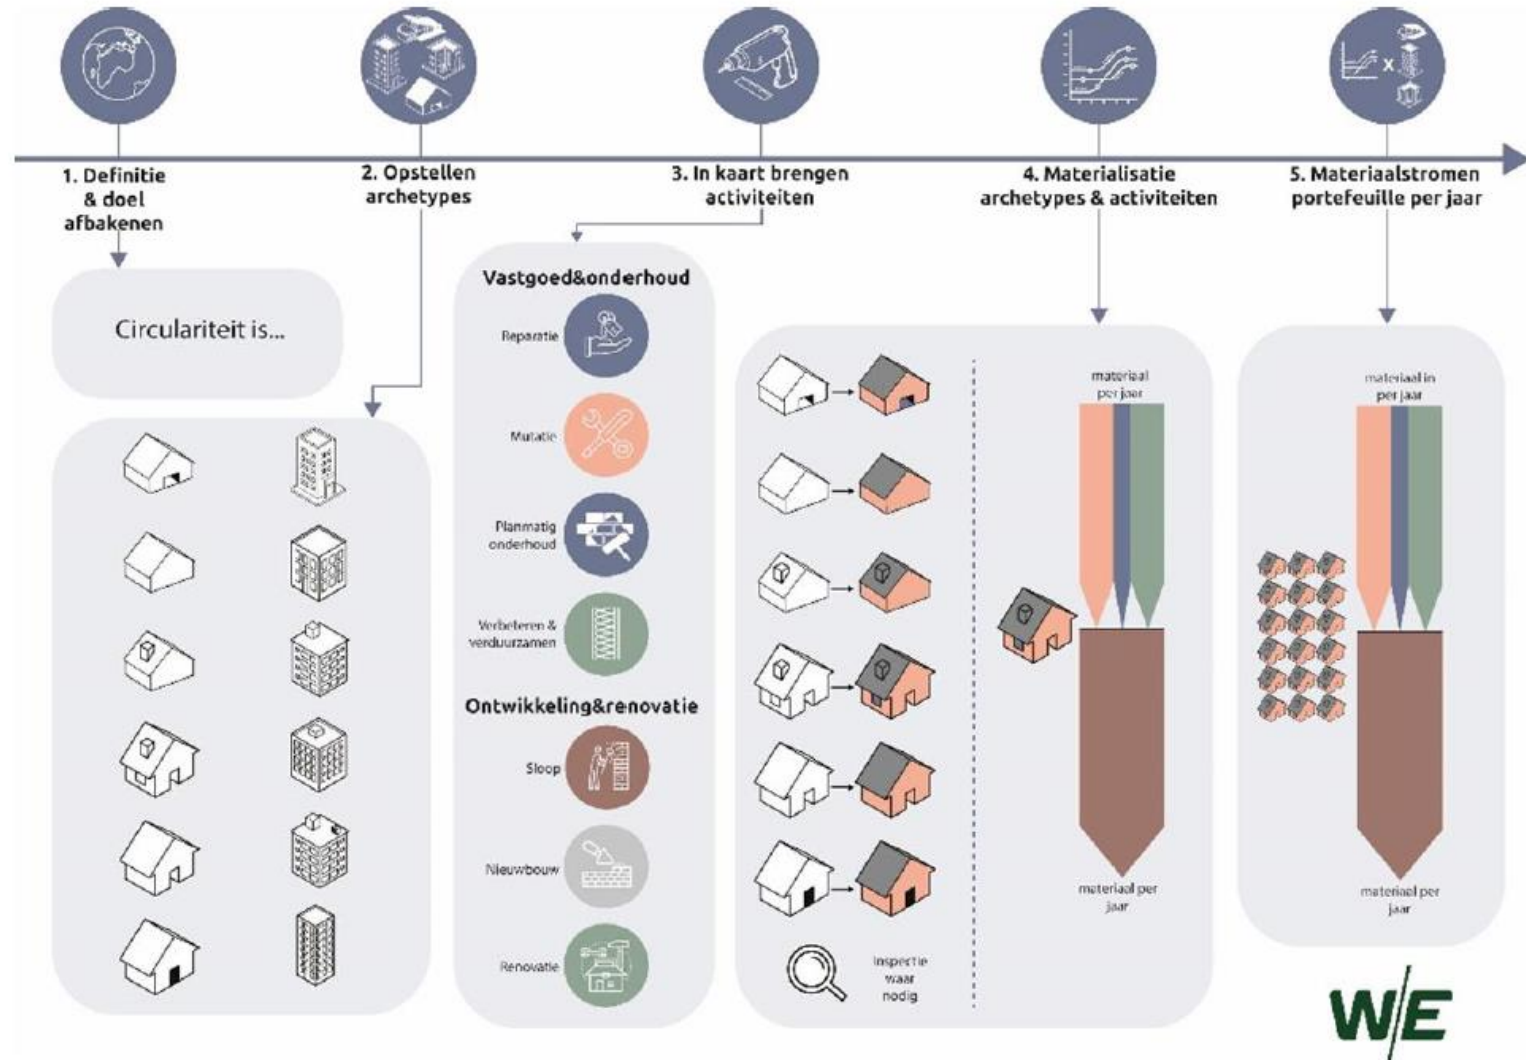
1. Definitie & doel afbakenen

2. Opstellen archetypes

3. In kaart brengen activiteiten

4. Materialisatie archetypes & activiteiten

5. Materiaalstromen portefeuille per jaar

Circulariteit is...

Vastgoed&onderhoud

Reparatie

Mutatie

Planmatig onderhoud

Verbeteren & verduurzamen

Ontwikkeling&renovatie

Sloop

Nieuwbouw

Renovatie

Inspectie waar nodig

materiaal per jaar

materiaal per jaar

materiaal in per jaar

materiaal per jaar

W/E